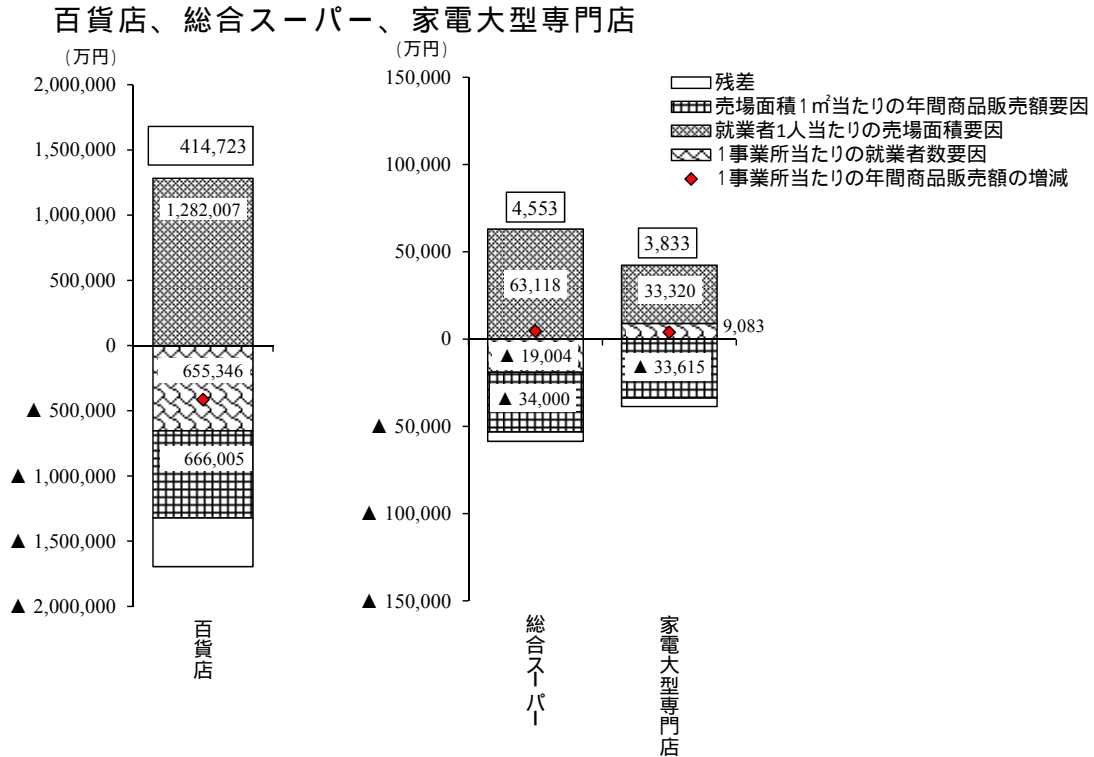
百貨店、総合スーパー、家電大型専門店

（万円）
2,000,000
1,500,000
1,000,000
500,000
0
▲ 500,000
▲ 1,000,000
▲ 1,500,000
▲ 2,000,000

414,723
1,282,007
655,346
666,005

百貨店

（万円）
150,000
100,000
50,000
0
▲ 50,000
▲ 100,000
▲ 150,000

残差
売場面積1㎡当たりの年間商品販売額要因
就業者1人当たりの売場面積要因
1事業所当たりの就業者数要因
1事業所当たりの年間商品販売額の増減

4,553
63,118
▲ 19,004
▲ 34,000

3,833
33,320
9,083
▲ 33,615

総合スーパー

家電大型専門店